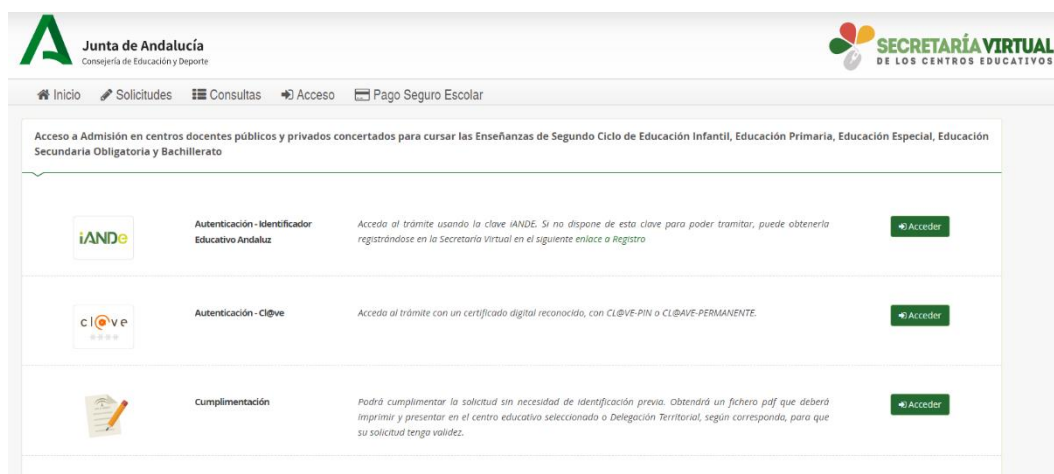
Junta de Andalucía
Consejería de Educación y Deporte

SECRETARÍA VIRTUAL
DE LOS CENTROS EDUCATIVOS

Inicio Solicitudes Consultas Acceso Pago Seguro Escolar

Acceso a Admisión en centros docentes públicos y privados concertados para cursar las Enseñanzas de Segundo Ciclo de Educación Infantil, Educación Primaria, Educación Especial, Educación Secundaria Obligatoria y Bachillerato

iANDe

Autenticación - Identificador Educativo Andaluz

Acceda al trámite usando la clave iANDE. Si no dispone de esta clave para poder tramitar, puede obtenerla registrándose en la Secretaría Virtual en el siguiente enlace a Registro

Acceder

cl@ve

Autenticación - Cl@ve

Acceda al trámite con un certificado digital reconocido, con CL@VE-PIN o CL@AVE-PERMANENTE.

Acceder

Cumplimentación

Podrá cumplimentar la solicitud sin necesidad de identificación previa. Obtendrá un fichero pdf que deberá imprimir y presentar en el centro educativo seleccionado o Delegación Territorial, según corresponda, para que su solicitud tenga validez.

Acceder